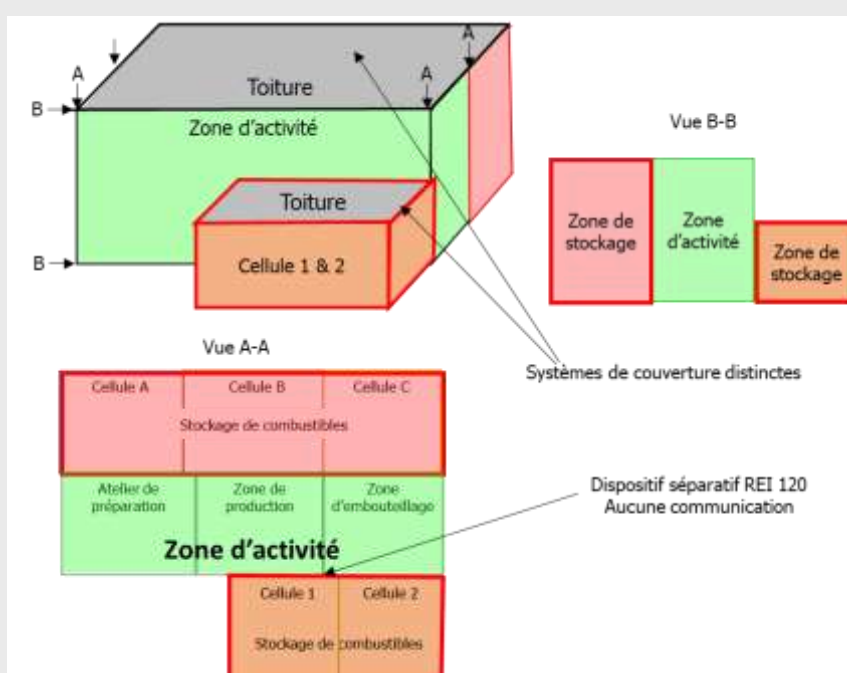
A

A

A

B

Toiture

Zone d'activité

Toiture

Cellule 1 & 2

B

Vue B-B

Zone de stockage

Zone d'activité

Zone de stockage

Vue A-A

Systèmes de couverture distinctes

| Cellule A | Cellule B | Cellule C |
|---|---|---|
| Stockage de combustibles | | |

| Atelier de préparation | Zone de production | Zone d'embouteillage |
|---|---|---|

Zone d'activité

Dispositif séparatif REI 120
Aucune communication

| Cellule 1 | Cellule 2 |
|---|---|
| Stockage de combustibles | |